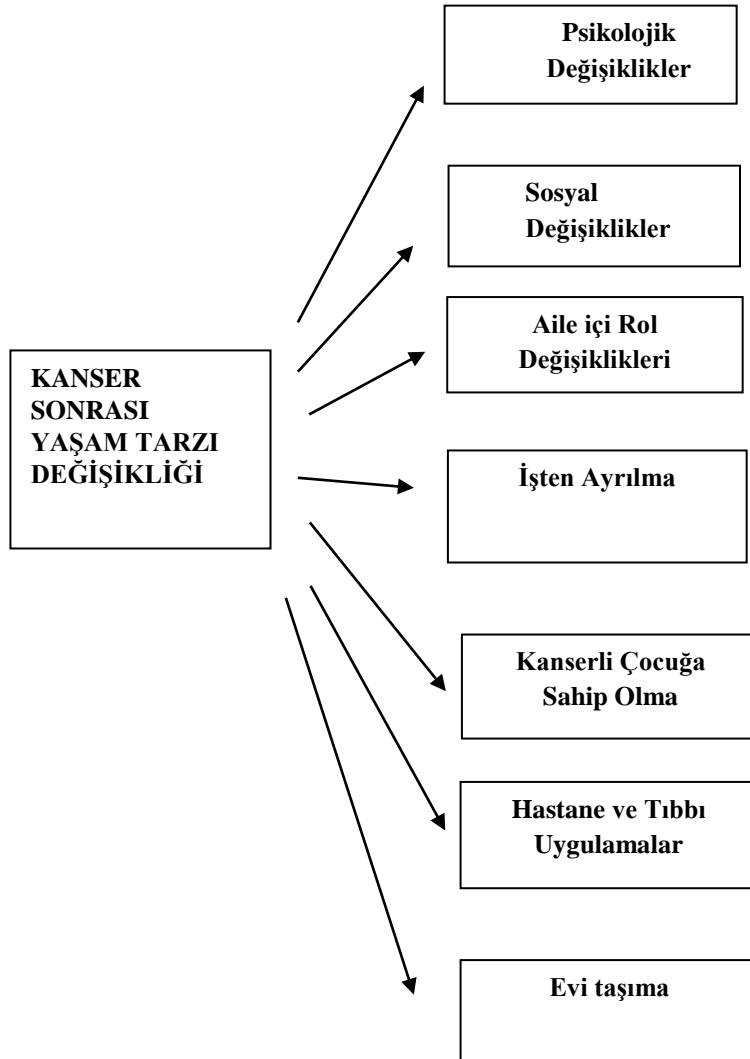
KANSER SONRASI YAŞAM TARZI DEĞİŞİKLİĞİ

Psikolojik Değişiklikler

Sosyal Değişiklikler

Aile içi Rol Değişiklikleri

İşten Ayrılma

Kanserli Çocuğa Sahip Olma

Hastane ve Tıbbı Uygulamalar

Evi taşıma